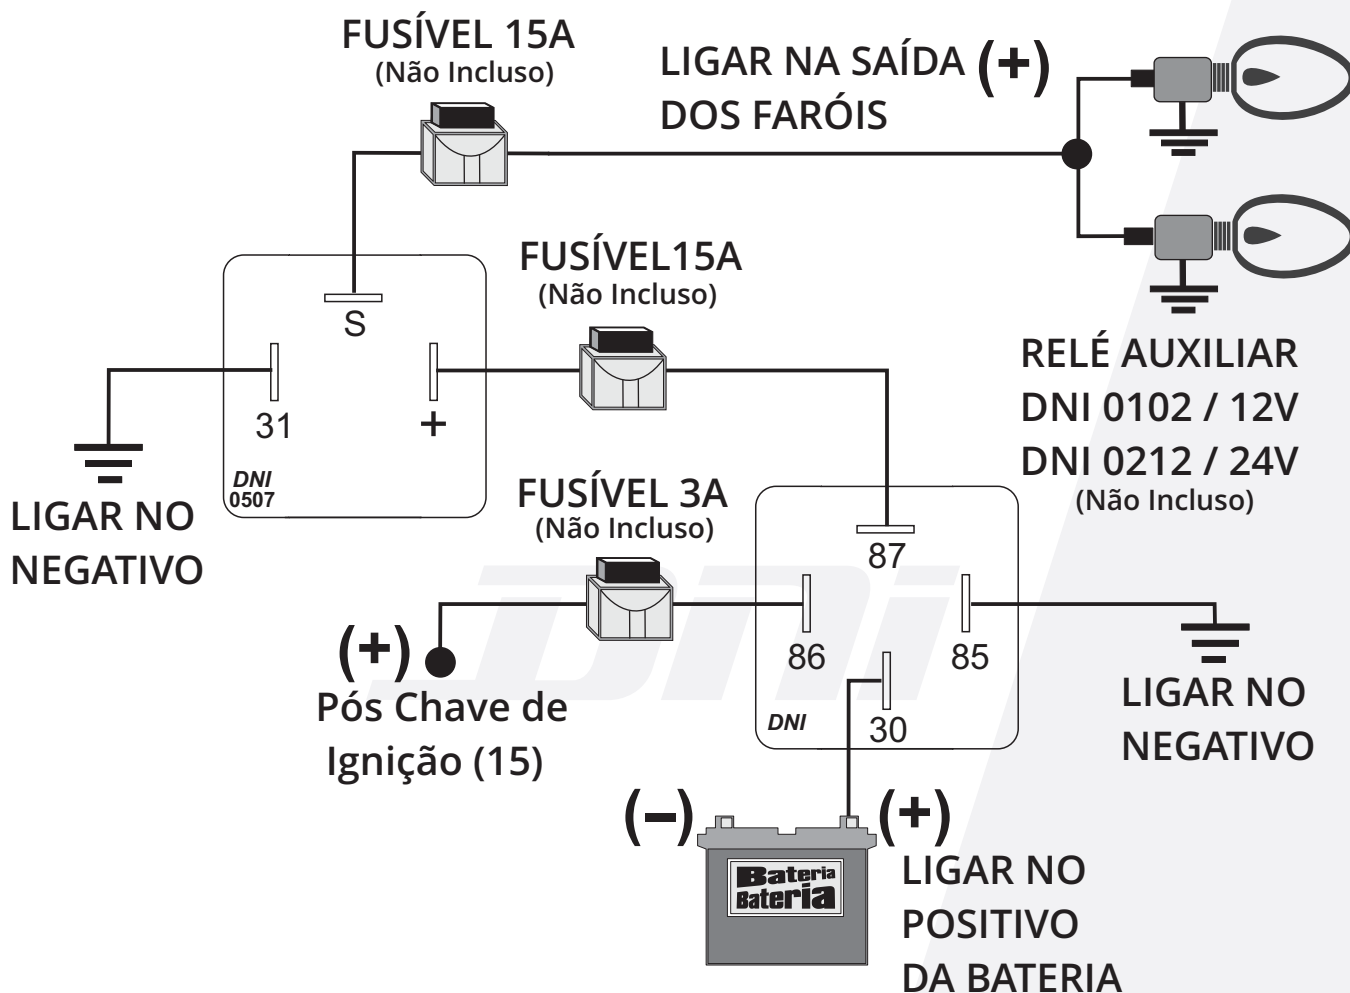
FUSÍVEL 15A
(Não Incluso)

LIGAR NA SAÍDA (+)
DOS FARÓIS

S

31

+

DNI
0507

FUSÍVEL15A
(Não Incluso)

RELÉ AUXILIAR
DNI 0102 / 12V
DNI 0212 / 24V
(Não Incluso)

LIGAR NO
NEGATIVO

FUSÍVEL 3A
(Não Incluso)

87

86

85

30

DNI

(+)

Pós Chave de
Ignição (15)

LIGAR NO
NEGATIVO

(–)

(+)

Bateria
Bateria

LIGAR NO
POSITIVO
DA BATERIA